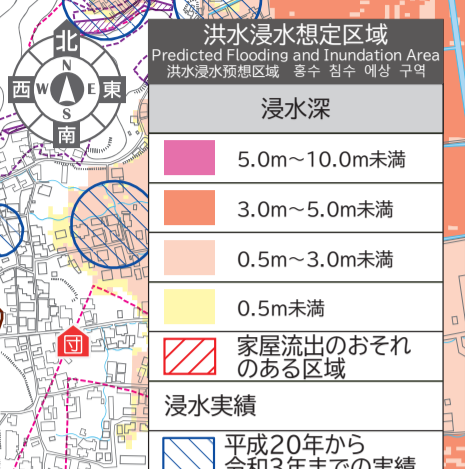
北
N
西 W E 東
S
南

洪水浸水想定区域
Predicted Flooding and Inundation Area
洪水浸水预想区域 홍수 침수 예상 구역

浸水深

5.0m～10.0m未満

3.0m～5.0m未満

0.5m～3.0m未満

0.5m未満

家屋流出のおそれのある区域

浸水実績

平成20年から
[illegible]